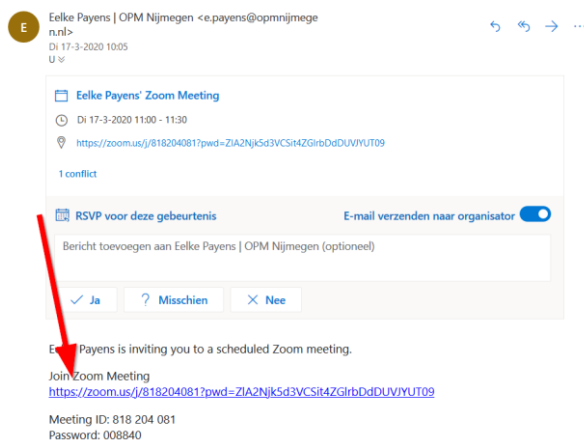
E

Eelke Payens | OPM Nijmegen <e.payens@opmnijmegen.nl>
Di 17-3-2020 10:05
U

Eelke Payens' Zoom Meeting

Di 17-3-2020 11:00 - 11:30

https://zoom.us/j/818204081?pwd=ZlA2Njk5d3VCSit4ZGlrbDdDUVJYUT09

1 conflict

RSVP voor deze gebeurtenis

E-mail verzenden naar organisator

Bericht toevoegen aan Eelke Payens | OPM Nijmegen (optioneel)

Ja

Misschien

Nee

E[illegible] Payens is inviting you to a scheduled Zoom meeting.

Join Zoom Meeting
https://zoom.us/j/818204081?pwd=ZlA2Njk5d3VCSit4ZGlrbDdDUVJYUT09

Meeting ID: 818 204 081
Password: 008840